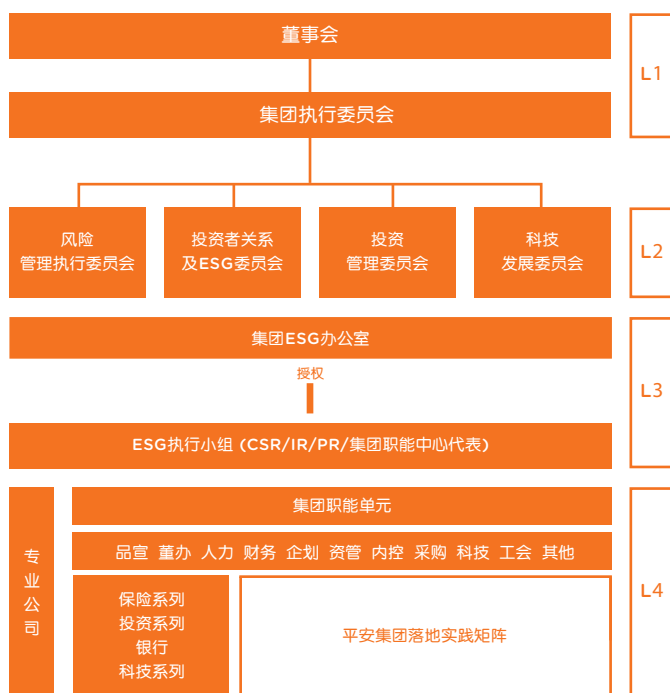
董事会

集团执行委员会

L1

风险管理执行委员会

投资者关系及ESG委员会

投资管理委员会

科技发展委员会

L2

集团ESG办公室

授权

ESG执行小组（CSR/IR/PR/集团职能中心代表）

L3

专业公司

集团职能单元

品宣 董办 人力 财务 企划 资管 内控 采购 科技 工会 其他

保险系列
投资系列
银行
科技系列

平安集团落地实践矩阵

L4